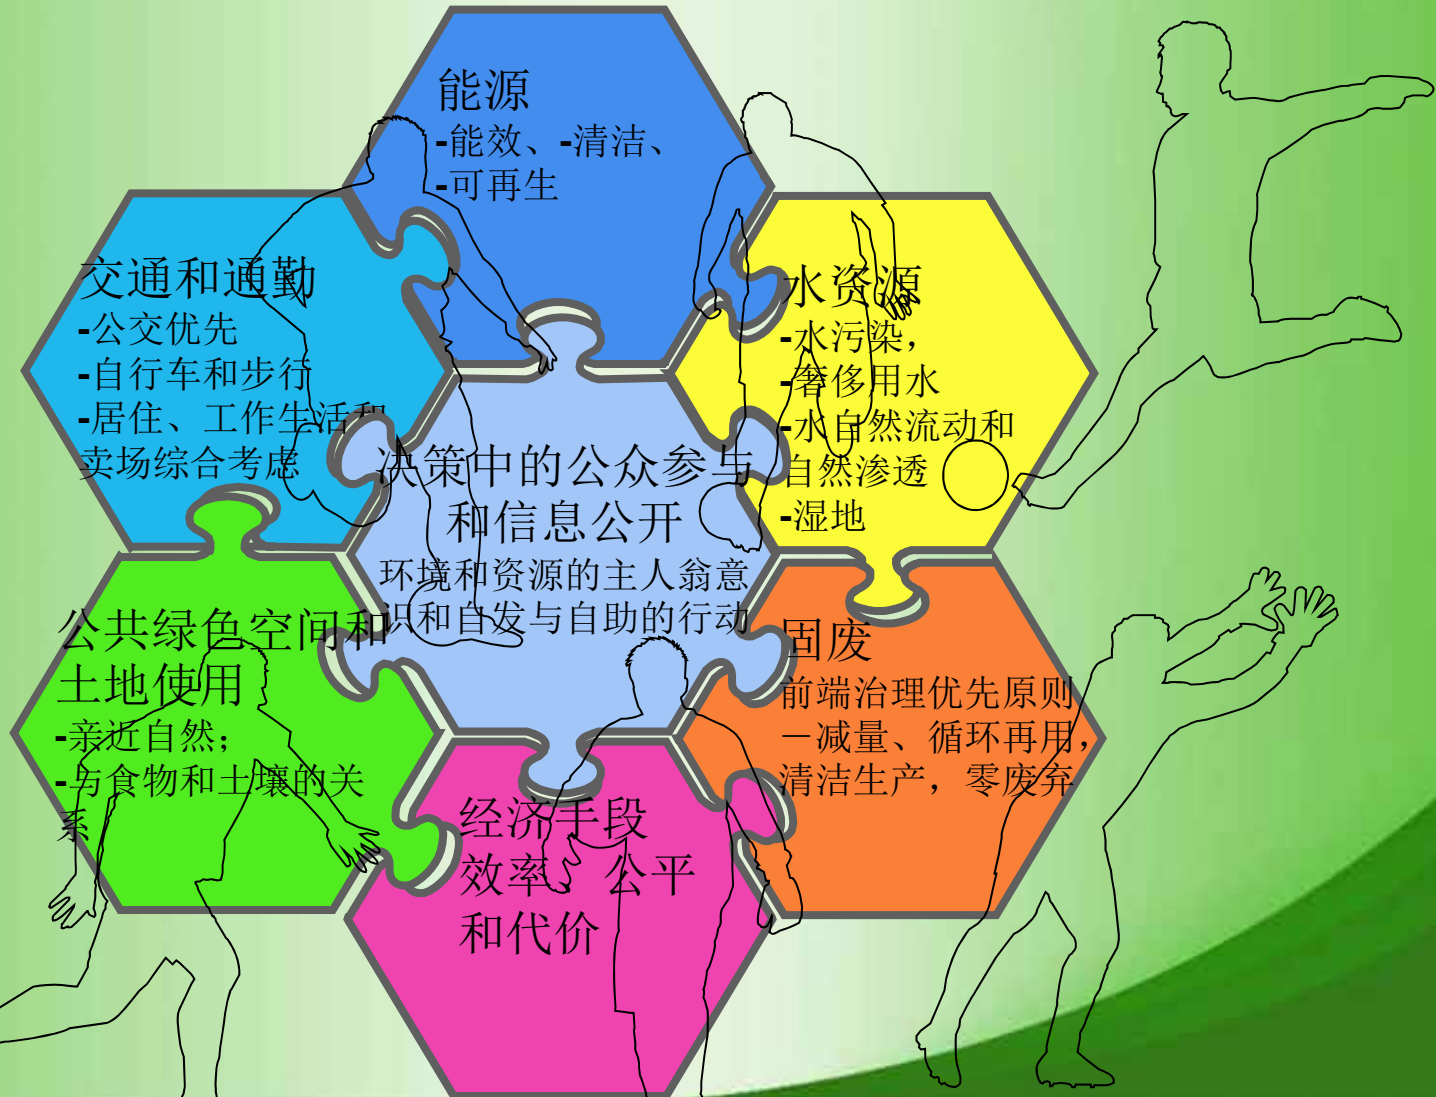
能源
-能效、-清洁、
-可再生

交通和通勤
-公交优先
-自行车和步行
-居住、工作生活和卖场综合考虑

水资源
-水污染，
-奢侈用水
-水自然流动和自然渗透
-湿地

决策中的公众参与和信息公开
环境和资源的主人翁意识和自发与自助的行动

公共绿色空间和土地使用
-亲近自然；
-与食物和土壤的关系

固废
前端治理优先原则
一减量、循环再用，清洁生产，零废弃

经济手段
效率、公平和代价